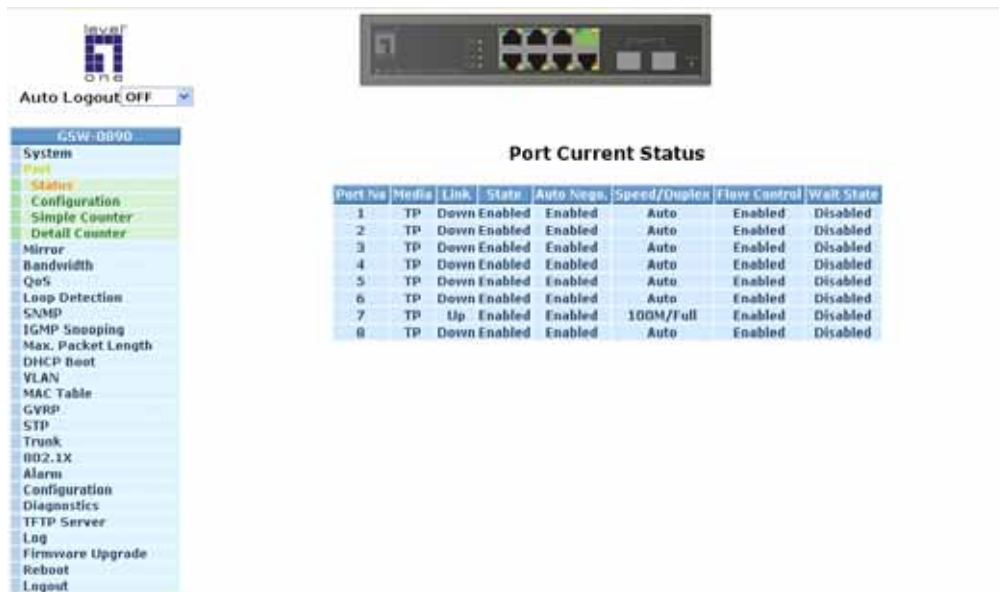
level one

Auto Logout OFF

GSW-0890
System
Port
Status
Configuration
Simple Counter
Detail Counter
Mirror
Bandwidth
QoS
Loop Detection
SNMP
IGMP Snooping
Max. Packet Length
DHCP Boot
VLAN
MAC Table
GVRP
STP
Trunk
802.1X
Alarm
Configuration
Diagnostics
TFTP Server
Log
Firmware Upgrade
Reboot
Logout

Port Current Status

| Port No | Media | Link | State | Auto Nego. | Speed/Duplex | Flow Control | Wait State |
|---|---|---|---|---|---|---|---|
| 1 | TP | Down | Enabled | Enabled | Auto | Enabled | Disabled |
| 2 | TP | Down | Enabled | Enabled | Auto | Enabled | Disabled |
| 3 | TP | Down | Enabled | Enabled | Auto | Enabled | Disabled |
| 4 | TP | Down | Enabled | Enabled | Auto | Enabled | Disabled |
| 5 | TP | Down | Enabled | Enabled | Auto | Enabled | Disabled |
| 6 | TP | Down | Enabled | Enabled | Auto | Enabled | Disabled |
| 7 | TP | Up | Enabled | Enabled | 100M/Full | Enabled | Disabled |
| 8 | TP | Down | Enabled | Enabled | Auto | Enabled | Disabled |